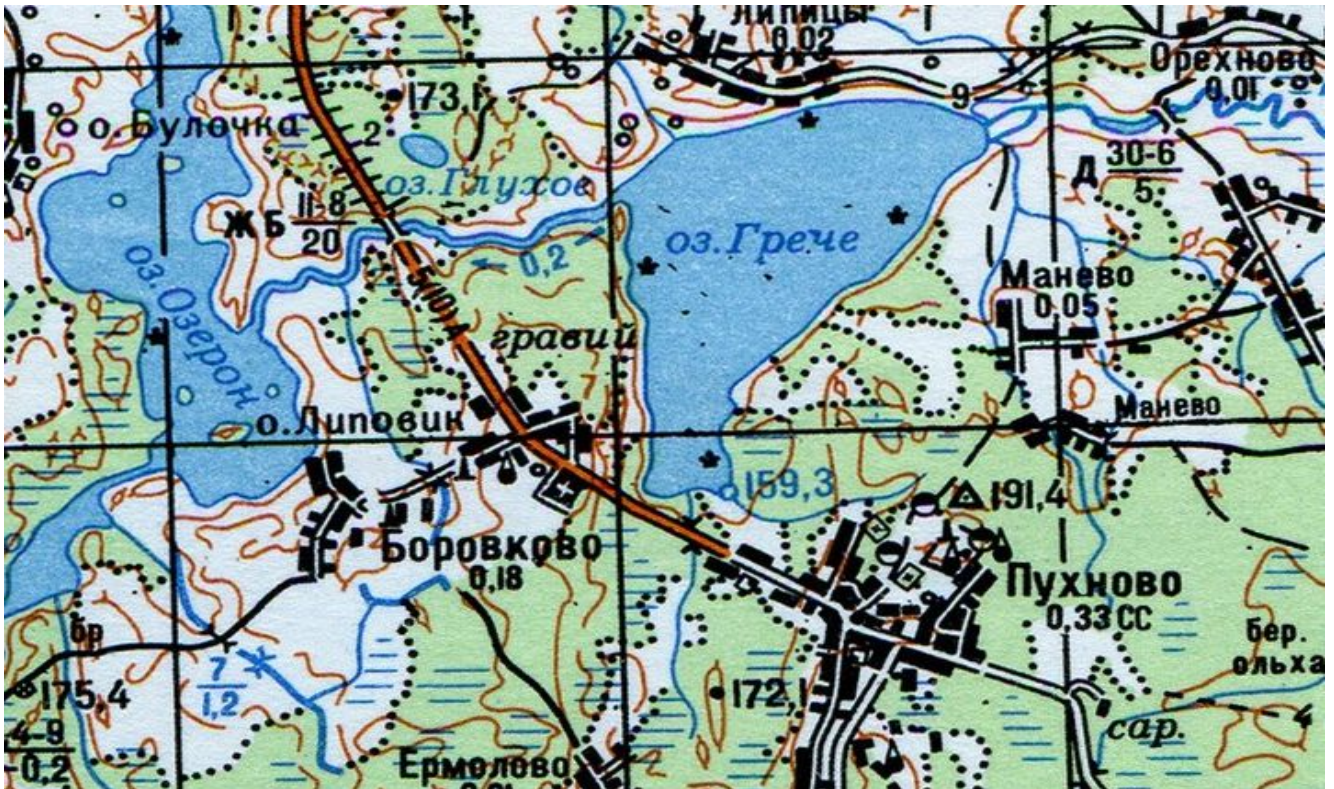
Липицы
0,02
Орехново
0,01
173,1
о. Булочка
2
оз. Глухое
9
Д $\frac{30-6}{5}$
ЖБ $\frac{11-8}{20}$
оз. Рече
0,2
оз. Озерон
6(10)4
Манево
0,05
гравий
7
о. Липовик
Манево
159,3
191,4
Боровково
0,18
Пухново
0,33 СС
бр
бер.
ольха
$\frac{7}{1,2}$
175,4
$\frac{4-9}{0,2}$
172,1
сар.
4
Ермолово